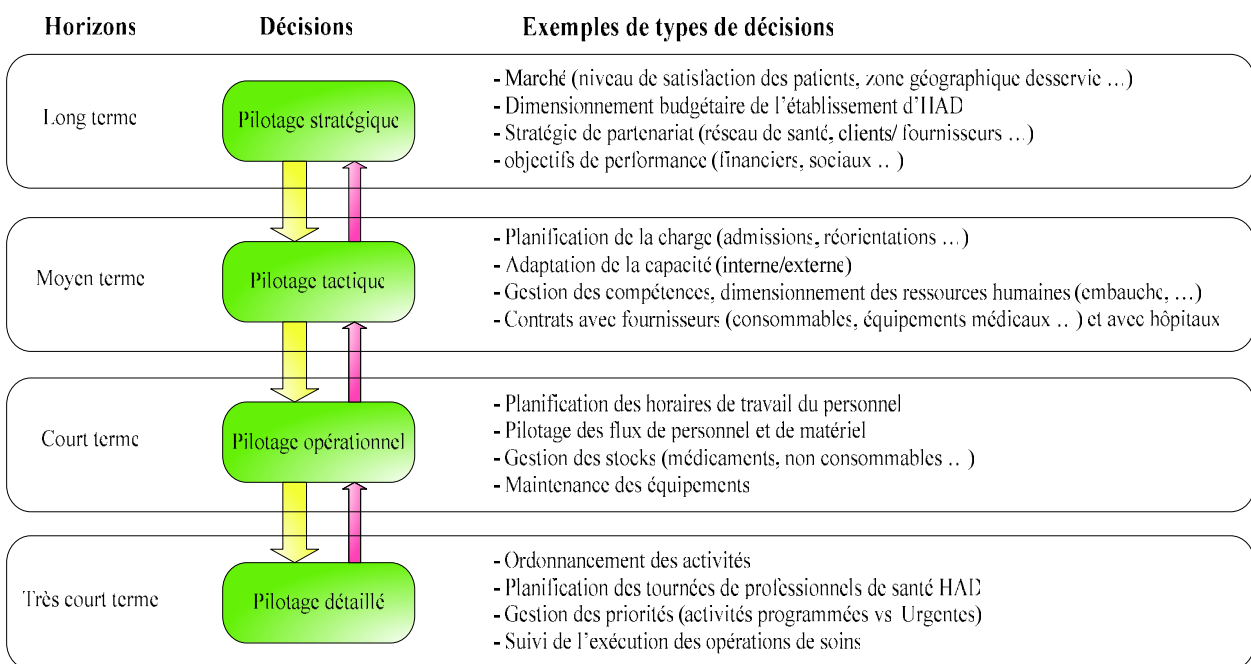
| Horizons | Décisions | Exemples de types de décisions |
|---|---|---|
| Long terme | Pilotage stratégique | - Marché (niveau de satisfaction des patients, zone géographique desservie ...)<br>- Dimensionnement budgétaire de l'établissement d'HAD<br>- Stratégie de partenariat (réseau de santé, clients/ fournisseurs ...)<br>- objectifs de performance (financiers, sociaux .. ) |
| Moyen terme | Pilotage tactique | - Planification de la charge (admissions, réorientations ...)<br>- Adaptation de la capacité (interne/externe)<br>- Gestion des compétences, dimensionnement des ressources humaines (embauche, ...)<br>- Contrats avec fournisseurs (consommables, équipements médicaux .. ) et avec hôpitaux |
| Court terme | Pilotage opérationnel | - Planification des horaires de travail du personnel<br>- Pilotage des flux de personnel et de matériel<br>- Gestion des stocks (médicaments, non consommables .. )<br>- Maintenance des équipements |
| Très court terme | Pilotage détaillé | - Ordonnancement des activités<br>- Planification des tournées de professionnels de santé HAD<br>- Gestion des priorités (activités programmées vs Urgentes)<br>- Suivi de l'exécution des opérations de soins |